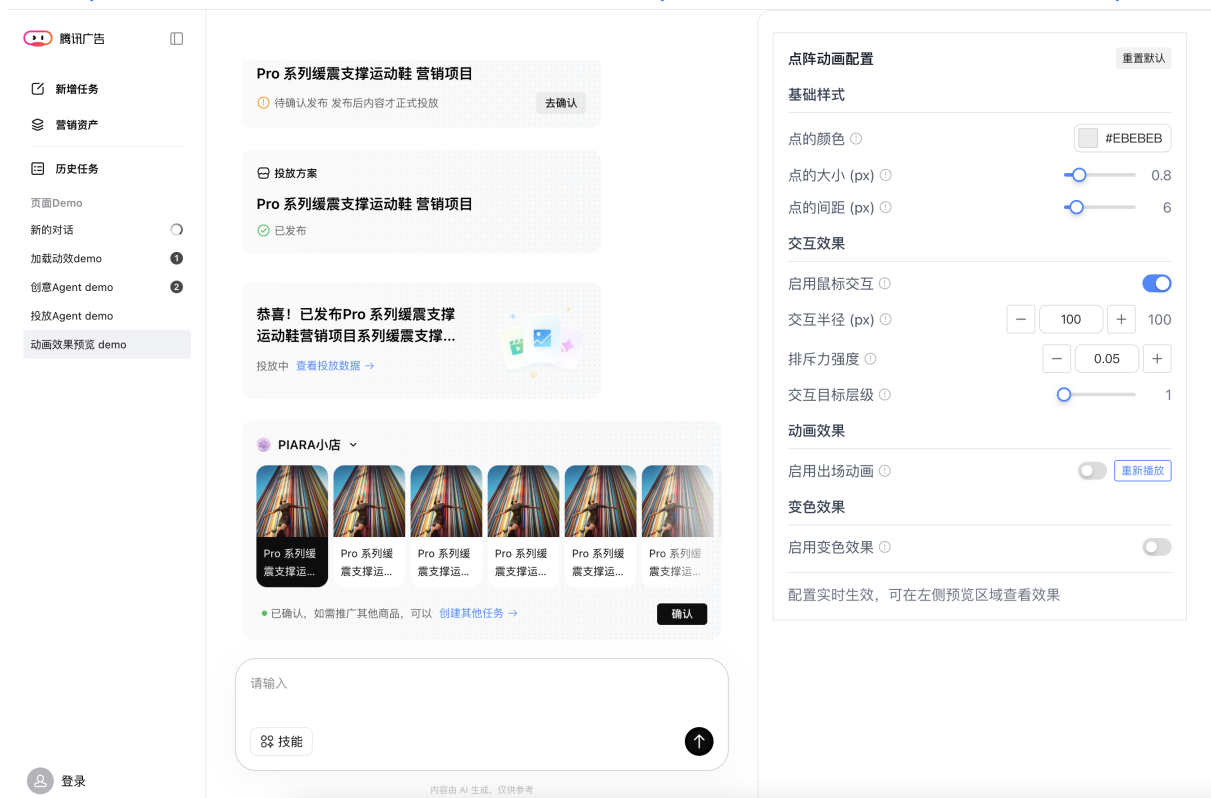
腾讯广告

新增任务

营销资产

历史任务

页面Demo

新的对话

加载动效demo 1

创意Agent demo 2

投放Agent demo

动画效果预览 demo

登录

Pro 系列缓震支撑运动鞋 营销项目

待确认发布 发布后内容才正式投放

去确认

投放方案

Pro 系列缓震支撑运动鞋 营销项目

已发布

恭喜！已发布Pro 系列缓震支撑运动鞋营销项目系列缓震支撑...

投放中 查看投放数据 →

PIARA小店

Pro 系列缓震支撑运...

Pro 系列缓震支撑运...

Pro 系列缓震支撑运...

Pro 系列缓震支撑运...

Pro 系列缓震支撑运...

Pro 系列缓震支撑运...

已确认，如需推广其他商品，可以 创建其他任务 →

确认

请输入

技能

内容由 AI 生成，仅供参考

点阵动画配置

重置默认

基础样式

点的颜色

#EBEBEB

点的大小 (px)

0.8

点的间距 (px)

6

交互效果

启用鼠标交互

交互半径 (px)

100

100

排斥力强度

0.05

交互目标层级

1

动画效果

启用出场动画

重新播放

变色效果

启用变色效果

配置实时生效，可在左侧预览区域查看效果